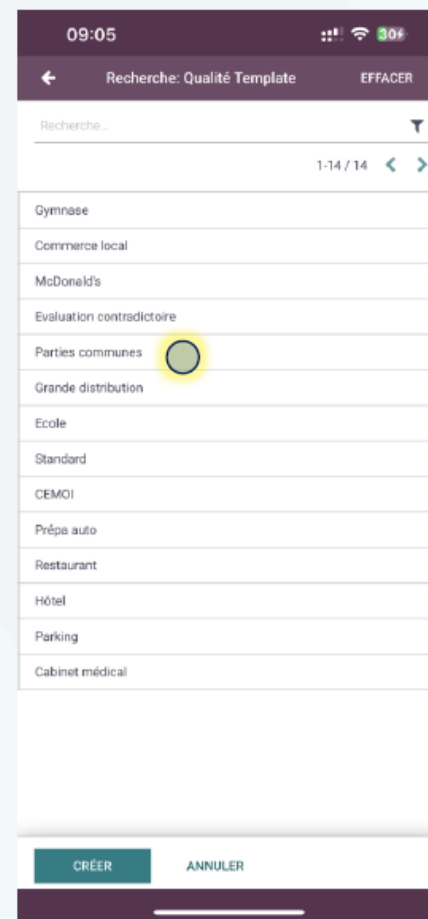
09:05

30

Recherche: Qualité Template

EFFACER

Recherche...

1-14 / 14

Gymnase

Commerce local

McDonald's

Evaluation contradictoire

Parties communes

Grande distribution

Ecole

Standard

CEMOI

Prépa auto

Restaurant

Hôtel

Parking

Cabinet médical

CRÉER

ANNULER